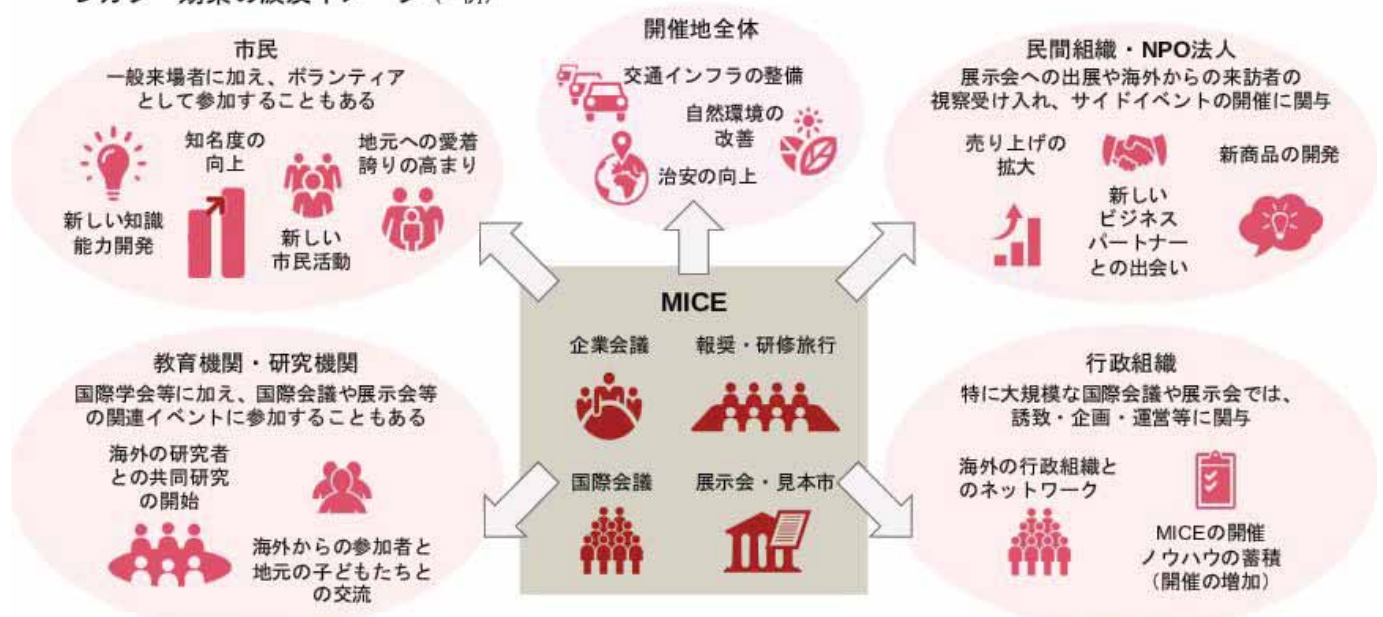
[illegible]

市民
一般来場者に加え、ボランティアとして参加することもある

新しい知識
能力開発

知名度の
向上

新しい
市民活動

地元への愛着
誇りの高まり

開催地全体

交通インフラの整備

自然環境の
改善

治安の向上

民間組織・NPO法人
展示会への出展や海外からの来訪者の視察受け入れ、サイドイベントの開催に関与

売り上げの
拡大

新しい
ビジネス
パートナー
との出会い

新商品の開発

MICE

企業会議

報奨・研修旅行

国際会議

展示会・見本市

教育機関・研究機関
国際学会等に加え、国際会議や展示会等の関連イベントに参加することもある

海外の研究者
との共同研究
の開始

海外からの参加者と
地元の子どもたちと
の交流

行政組織
特に大規模な国際会議や展示会では、誘致・企画・運営等に関与

海外の行政組織と
のネットワーク

MICEの開催
ノウハウの蓄積
（開催の増加）